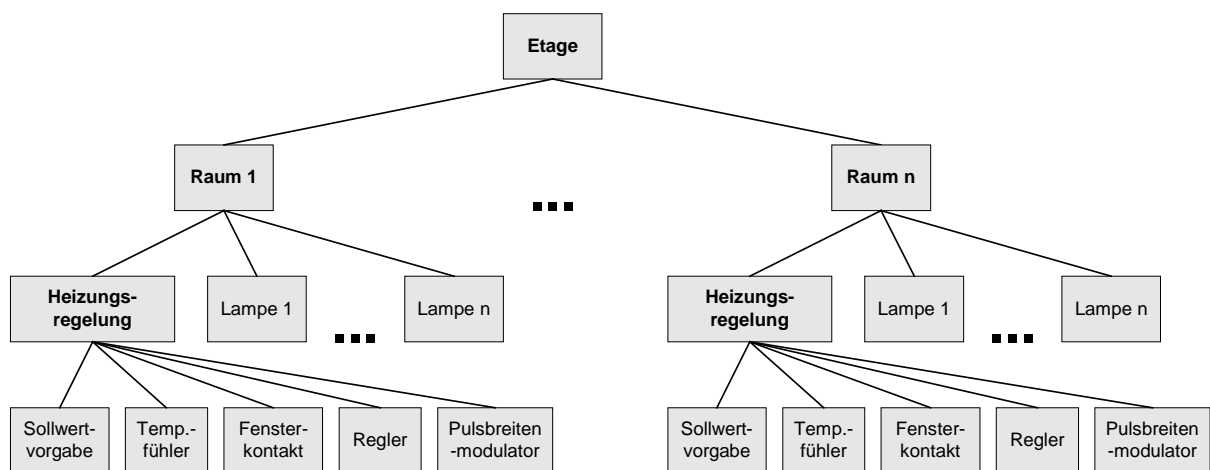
Etage

Raum 1

Raum n

Heizungsregelung

Lampe 1

Lampe n

Heizungsregelung

Lampe 1

Lampe n

Sollwertvorgabe

Temp.-fühler

Fensterkontakt

Regler

Pulsbreiten-modulator

Sollwertvorgabe

Temp.-fühler

Fensterkontakt

Regler

Pulsbreiten-modulator